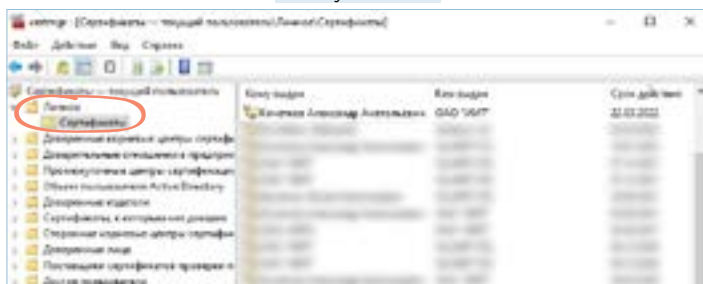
certmgr - [Сертификаты — текущий пользователь\Личное\Сертификаты]

Файл Действие Вид Справка

Сертификаты — текущий пользователь
Личное
Сертификаты
Доверенные корневые центры сертиф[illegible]
Доверительные отношения в предпр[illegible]
Промежуточные центры сертификаци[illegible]
Объект пользователя Active Directory
Доверенные издатели
Сертификаты, к которым нет доверия
Сторонние корневые центры сертиф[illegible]
Доверенные лица
Поставщики сертификатов проверки п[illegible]
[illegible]

| Кому выдан | Кем выдан | Срок действия |
|---|---|---|
| Кочетков Александр Анатольевич | OAO "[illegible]" | 22.03.2022 |